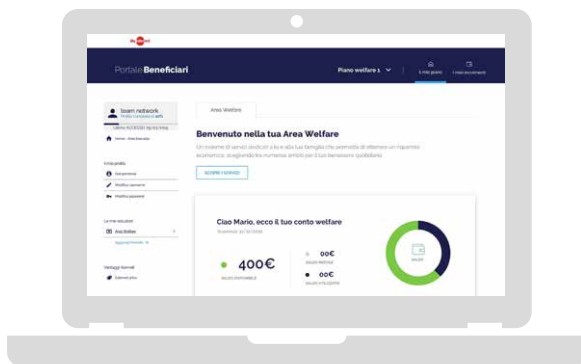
Portale Beneficiari

Piano welfare 1

I miei punti

I miei movimenti

Team network

Profilo completo al 20%

Home · Area benefici

Area Welfare

Benvenuto nella tua Area Welfare

Un insieme di servizi dedicati a te e alla tua famiglia che permette di ottenere un risparmio economico, scegliendo tra numerosi ambiti per il tuo benessere quotidiano.

SCOPRI I SERVIZI

Il tuo profilo

Dati personali

Modifica password

Le mie iscrizioni

Dati familiari

Dettagli fiscali

Ciao Mario, ecco il tuo conto welfare

400€

SALDO DISPONIBILE

00€

00€

SALDO